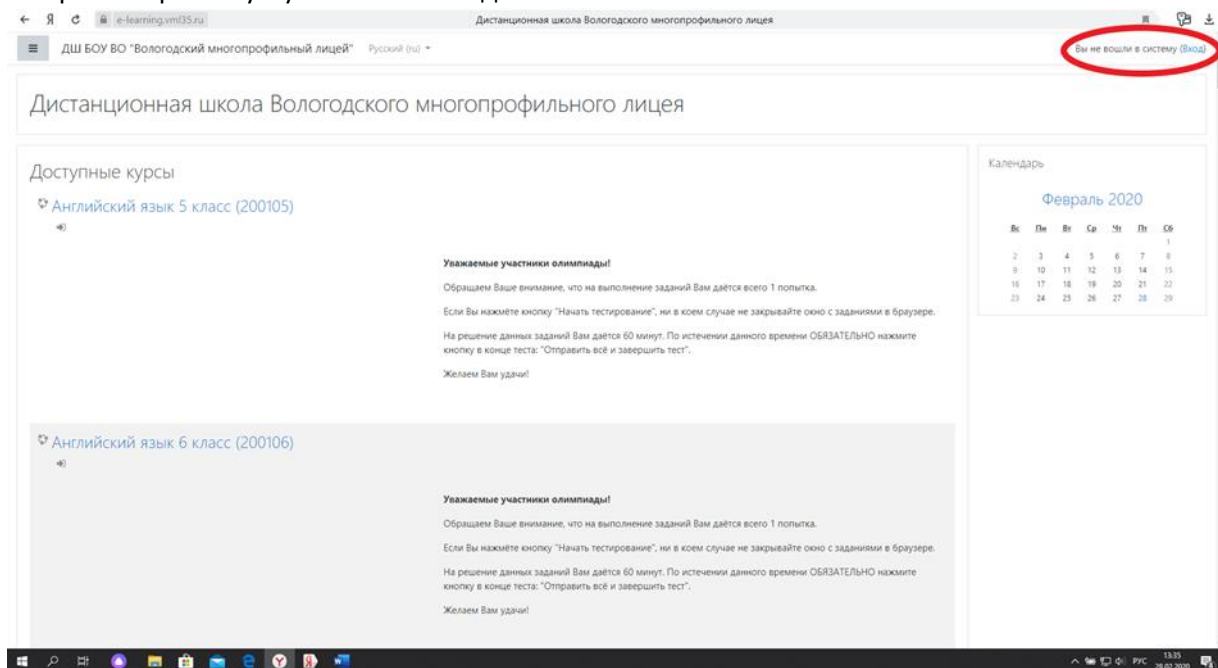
e-learning.vml35.ru

Дистанционная школа Вологодского многопрофильного лицея

ДШ БОУ ВО "Вологодский многопрофильный лицей" Русский (ru)

Вы не вошли в систему (Вход)

Дистанционная школа Вологодского многопрофильного лицея

Доступные курсы

Английский язык 5 класс (200105)

Уважаемые участники олимпиады!

Обращаем Ваше внимание, что на выполнение заданий Вам даётся всего 1 попытка.

Если Вы нажмёте кнопку "Начать тестирование", ни в коем случае не закрывайте окно с заданиями в браузере.

На решение данных заданий Вам даётся 60 минут. По истечении данного времени ОБЯЗАТЕЛЬНО нажмите кнопку в конце теста: "Отправить всё и завершить тест".

Желаем Вам удачи!

Английский язык 6 класс (200106)

Уважаемые участники олимпиады!

Обращаем Ваше внимание, что на выполнение заданий Вам даётся всего 1 попытка.

Если Вы нажмёте кнопку "Начать тестирование", ни в коем случае не закрывайте окно с заданиями в браузере.

На решение данных заданий Вам даётся 60 минут. По истечении данного времени ОБЯЗАТЕЛЬНО нажмите кнопку в конце теста: "Отправить всё и завершить тест".

Желаем Вам удачи!

Календарь

Февраль 2020

| Вс | Пн | Вт | Ср | Чт | Пт | Сб |
|---|---|---|---|---|---|---|
| | | | | | | 1 |
| 2 | 3 | 4 | 5 | 6 | 7 | 8 |
| 9 | 10 | 11 | 12 | 13 | 14 | 15 |
| 16 | 17 | 18 | 19 | 20 | 21 | 22 |
| 23 | 24 | 25 | 26 | 27 | 28 | 29 |

РУС 13:35 28.02.2020